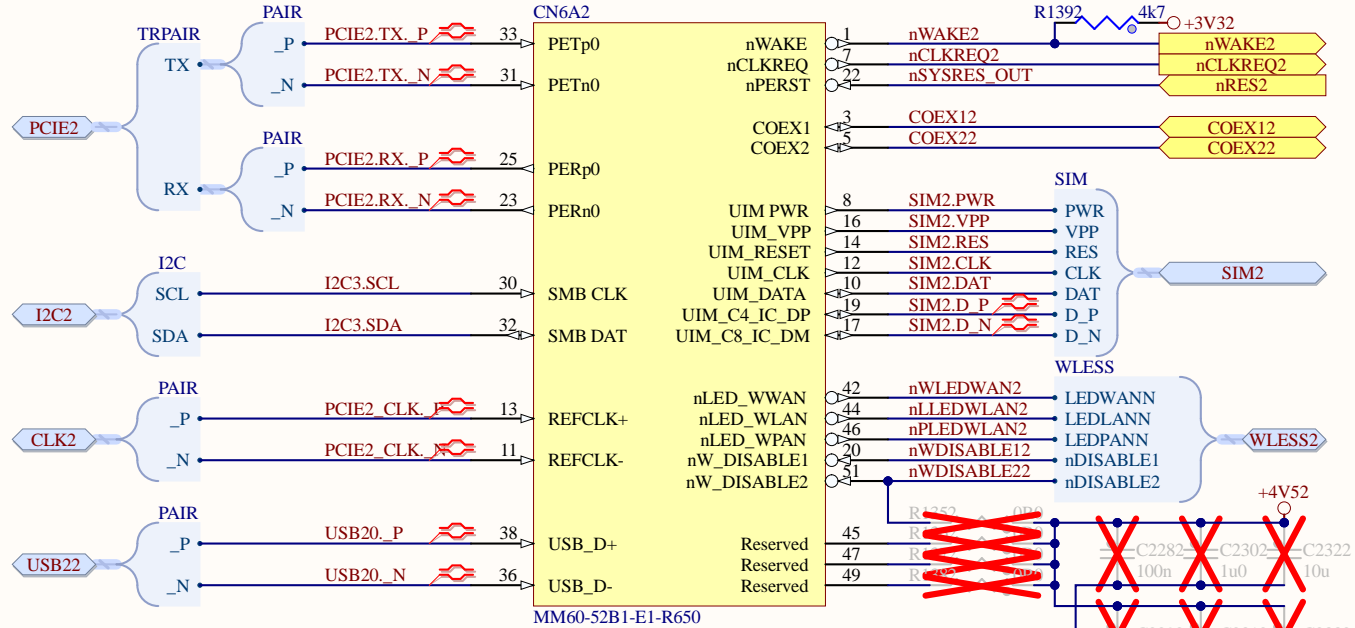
CN6A2

TRPAIR
TX
RX
PCIE2

PAIR
_P
_N
PCIE2.TX._P
PCIE2.TX._N
33
31
PETp0
PETn0

PAIR
_P
_N
PCIE2.RX._P
PCIE2.RX._N
25
23
PERp0
PERn0

I2C
SCL
SDA
I2C2
I2C3.SCL
I2C3.SDA
30
32
SMB CLK
SMB DAT

PAIR
_P
_N
CLK2
PCIE2_CLK._P
PCIE2_CLK._N
13
11
REFCLK+
REFCLK-

PAIR
_P
_N
USB22
USB20._P
USB20._N
38
36
USB_D+
USB_D-

MM60-52B1-E1-R650

nWAKE
nCLKREQ
nPERST
1
7
22
nWAKE2
nCLKREQ2
nSYSRES_OUT
R1392
4k7
+3V32
nWAKE2
nCLKREQ2
nRES2

COEX1
COEX2
3
5
COEX12
COEX22
COEX12
COEX22

UIM PWR
UIM_VPP
UIM_RESET
UIM_CLK
UIM_DATA
UIM_C4_IC_DP
UIM_C8_IC_DM
8
16
14
12
10
19
17
SIM2.PWR
SIM2.VPP
SIM2.RES
SIM2.CLK
SIM2.DAT
SIM2.D_P
SIM2.D_N
SIM
PWR
VPP
RES
CLK
DAT
D_P
D_N
SIM2

nLED_WWAN
nLED_WLAN
nLED_WPAN
nW_DISABLE1
nW_DISABLE2
42
44
46
20
51
nWLEDWAN2
nLLEDWLAN2
nPLEDWLAN2
nWDISABLE12
nWDISABLE22
WLESS
LEDWANN
LEDLANN
LEDPANN
nDISABLE1
nDISABLE2
WLESS2

Reserved
Reserved
Reserved
45
47
49
R1352
0R0
R
R
+4V52
C2282
100n
C2302
1u0
C2322
10u